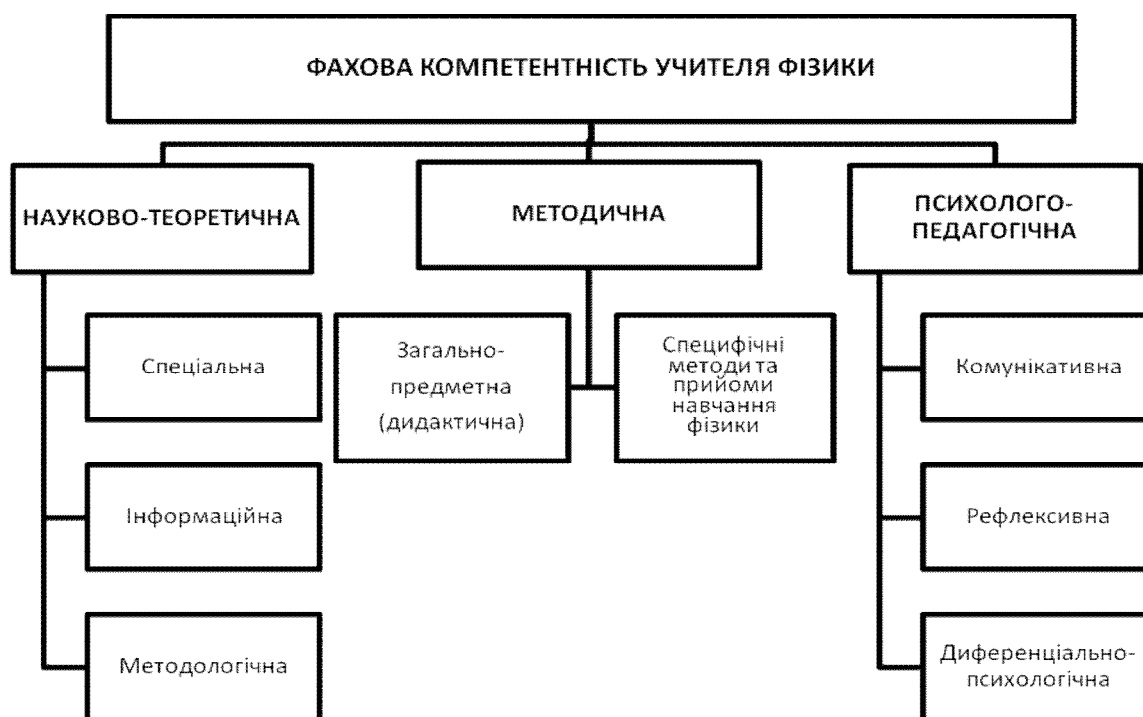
ФАХОВА КОМПЕТЕНТНІСТЬ УЧИТЕЛЯ ФІЗИКИ

НАУКОВО-ТЕОРЕТИЧНА

МЕТОДИЧНА

ПСИХОЛОГО-ПЕДАГОГІЧНА

Спеціальна

Інформаційна

Методологічна

Загально-предметна (дидактична)

Специфічні методи та прийоми навчання фізики

Комунікативна

Рефлексивна

Диференціально-психологічна